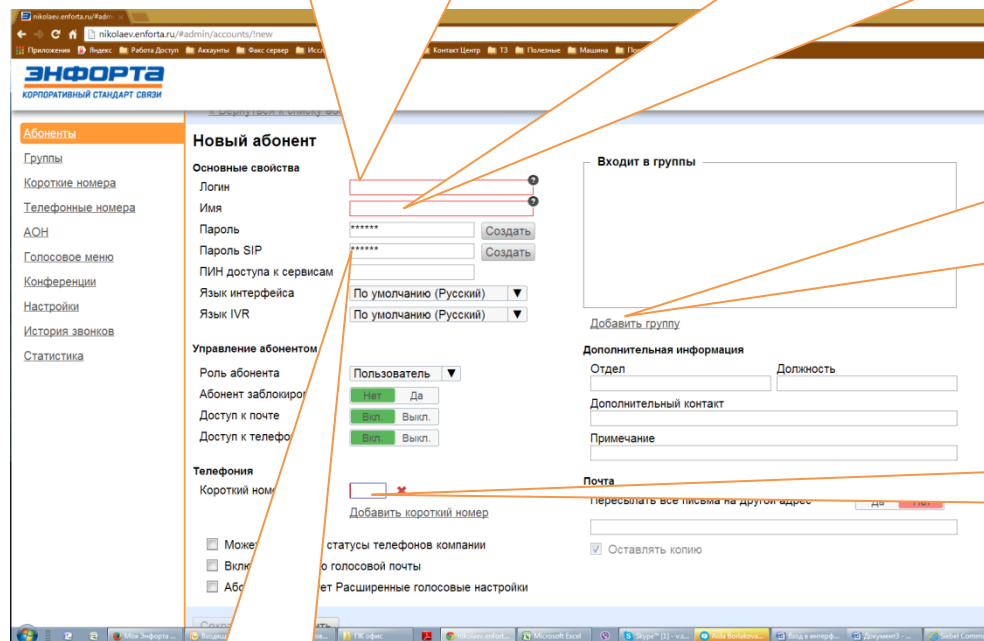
nikolaev.enforta.ru/#admi
nikolaev.enforta.ru/#admin/accounts/!new
Приложения Яндекс Работа Доступ Аккаунты Факс сервер Иссл Контакт Центр ТЗ Полезные Машина По

ЭНФОРТА
КОРПОРАТИВНЫЙ СТАНДАРТ СВЯЗИ

Абоненты
Группы
Короткие номера
Телефонные номера
АОН
Голосовое меню
Конференции
Настройки
История звонков
Статистика

Новый абонент

Основные свойства
Логин
Имя
Пароль ****** Создать
Пароль SIP ****** Создать
ПИН доступа к сервисам
Язык интерфейса По умолчанию (Русский)
Язык IVR По умолчанию (Русский)

Управление абонентом
Роль абонента Пользователь
Абонент заблокиро Нет Да
Доступ к почте Вкл. Выкл.
Доступ к телефо Вкл. Выкл.

Телефония
Короткий ном
Добавить короткий номер

Може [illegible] статусы телефонов компании
Вкл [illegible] о голосовой почты
Аб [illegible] ет Расширенные голосовые настройки

Входит в группы
Добавить группу

Дополнительная информация
Отдел
Должность
Дополнительный контакт
Примечание

Почта
Пересылать все письма на другой адрес Да Нет
Оставлять копию

Мои Энфорта
ПБС офис
nikolaev.enfort
Microsoft Excel
Skype™ [1] - v.a
Anla Bozlakova
Вход в интерф
Документ3 -
Siebel Commu